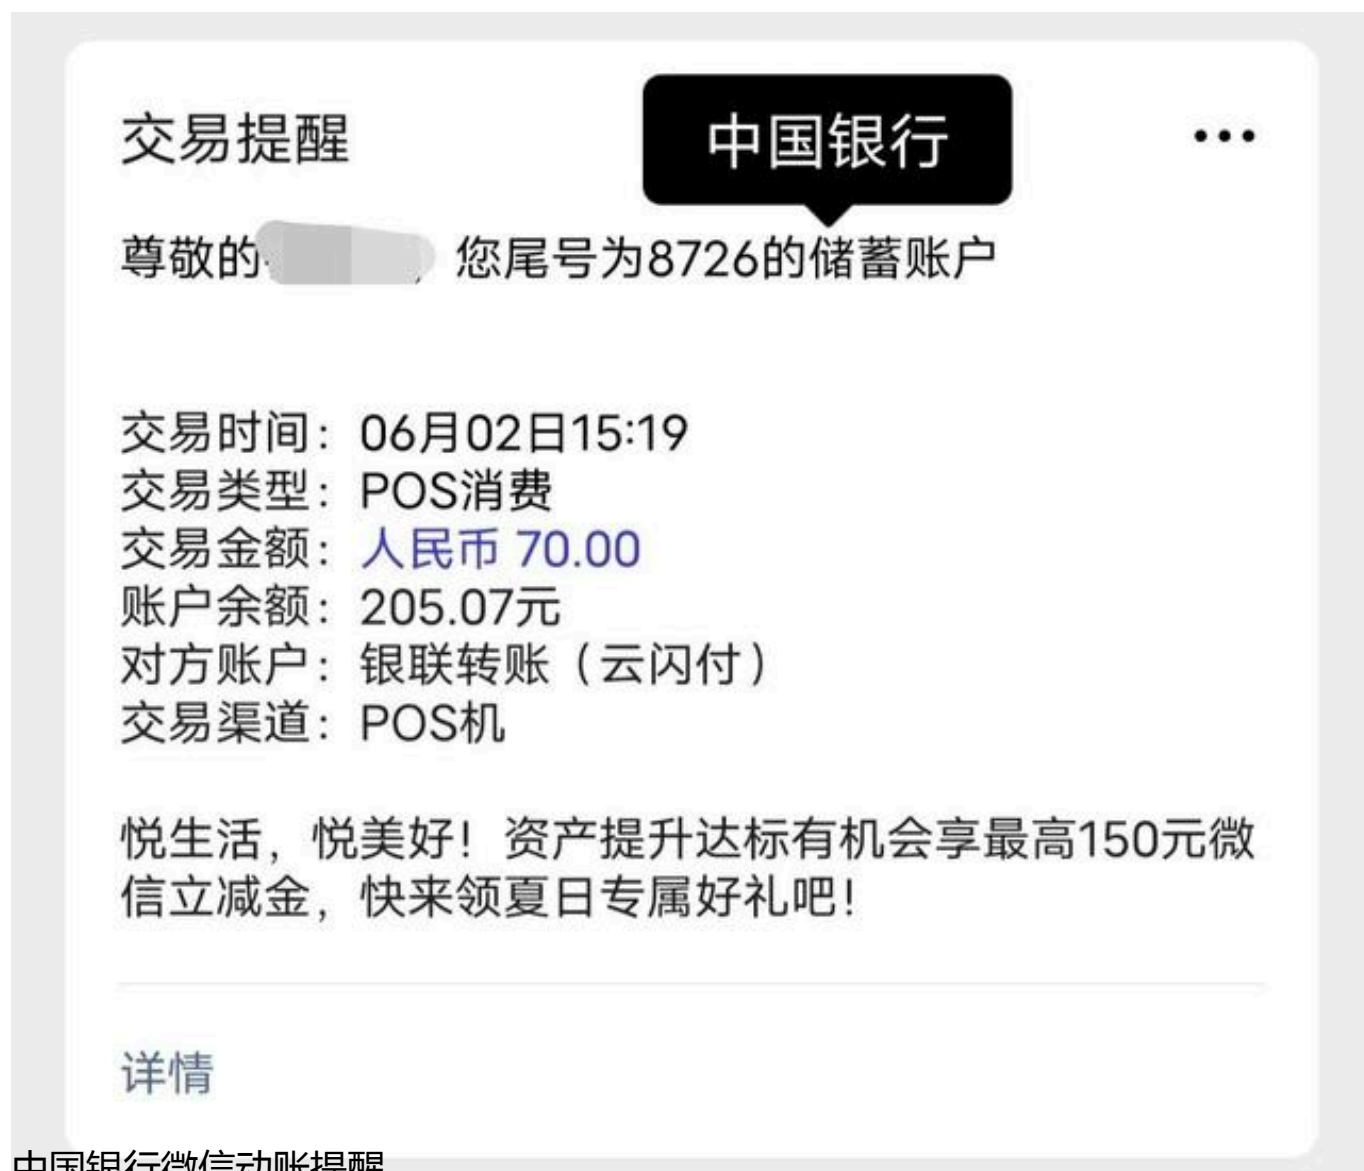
交易提醒

中国银行

...

尊敬的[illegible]，您尾号为8726的储蓄账户

交易时间：06月02日15:19
交易类型：POS消费
交易金额：人民币 70.00
账户余额：205.07元
对方账户：银联转账（云闪付）
交易渠道：POS机

悦生活，悦美好！资产提升达标有机会享最高150元微信立减金，快来领夏日专属好礼吧！

详情

中国银行微信动账提醒